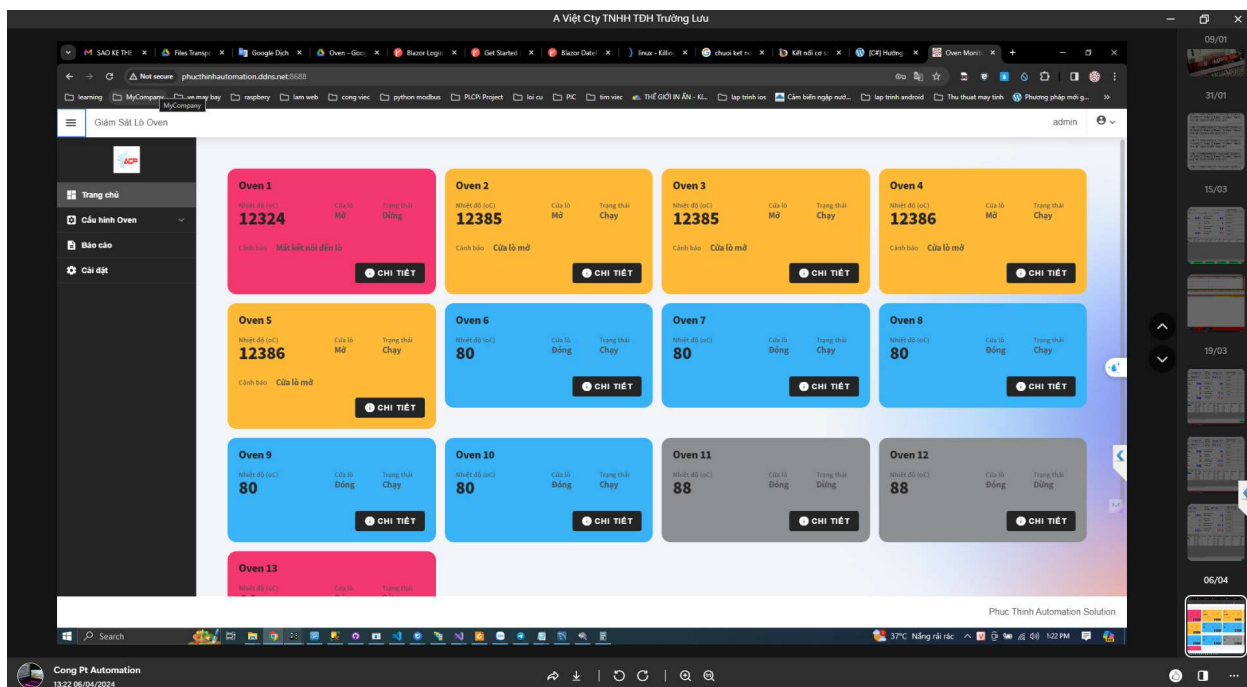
A Việt Cty TNHH TĐH Trường Lưu

SAO KE THE | Files Transp | Google Dich | Oven - Goog | Blazor Login | Get Started | Blazor Datel | linux - Killin | chuoi ket n | Kết nối cơ s | [C#] Hướng | Oven Monit

Not secure phucthinhautomation.ddns.net:8688

learning | MyCompany | may bay | raspbery | lam web | cong viec | python modbus | PLCPi Project | loi cu | PIC | tim viec | THẾ GIỚI IN ẤN - Ki... | lap trinh ios | Cảm biến ngập nướ... | lap trinh android | Thu thuat may tinh | Phương pháp mới g...

MyCompany

Giám Sát Lò Oven

admin

Trang chủ
Cấu hình Oven
Báo cáo
Cài đặt

Oven 1
Nhiệt độ (oC) 12324
Cửa lò Mở
Trạng thái Dừng
Cảnh báo Mất kết nối đến lò
CHI TIẾT

Oven 2
Nhiệt độ (oC) 12385
Cửa lò Mở
Trạng thái Chạy
Cảnh báo Cửa lò mở
CHI TIẾT

Oven 3
Nhiệt độ (oC) 12385
Cửa lò Mở
Trạng thái Chạy
Cảnh báo Cửa lò mở
CHI TIẾT

Oven 4
Nhiệt độ (oC) 12386
Cửa lò Mở
Trạng thái Chạy
Cảnh báo Cửa lò mở
CHI TIẾT

Oven 5
Nhiệt độ (oC) 12386
Cửa lò Mở
Trạng thái Chạy
Cảnh báo Cửa lò mở
CHI TIẾT

Oven 6
Nhiệt độ (oC) 80
Cửa lò Đóng
Trạng thái Chạy
CHI TIẾT

Oven 7
Nhiệt độ (oC) 80
Cửa lò Đóng
Trạng thái Chạy
CHI TIẾT

Oven 8
Nhiệt độ (oC) 80
Cửa lò Đóng
Trạng thái Chạy
CHI TIẾT

Oven 9
Nhiệt độ (oC) 80
Cửa lò Đóng
Trạng thái Chạy
CHI TIẾT

Oven 10
Nhiệt độ (oC) 80
Cửa lò Đóng
Trạng thái Chạy
CHI TIẾT

Oven 11
Nhiệt độ (oC) 88
Cửa lò Đóng
Trạng thái Dừng
CHI TIẾT

Oven 12
Nhiệt độ (oC) 88
Cửa lò Đóng
Trạng thái Dừng
CHI TIẾT

Oven 13
Nhiệt độ (oC)
Cửa lò
Trạng thái

Phuc Thinh Automation Solution

Search
37°C Nắng rải rác 1:22 PM

09/01
31/01
15/03
19/03
06/04

Cong Pt Automation
13:22 06/04/2024